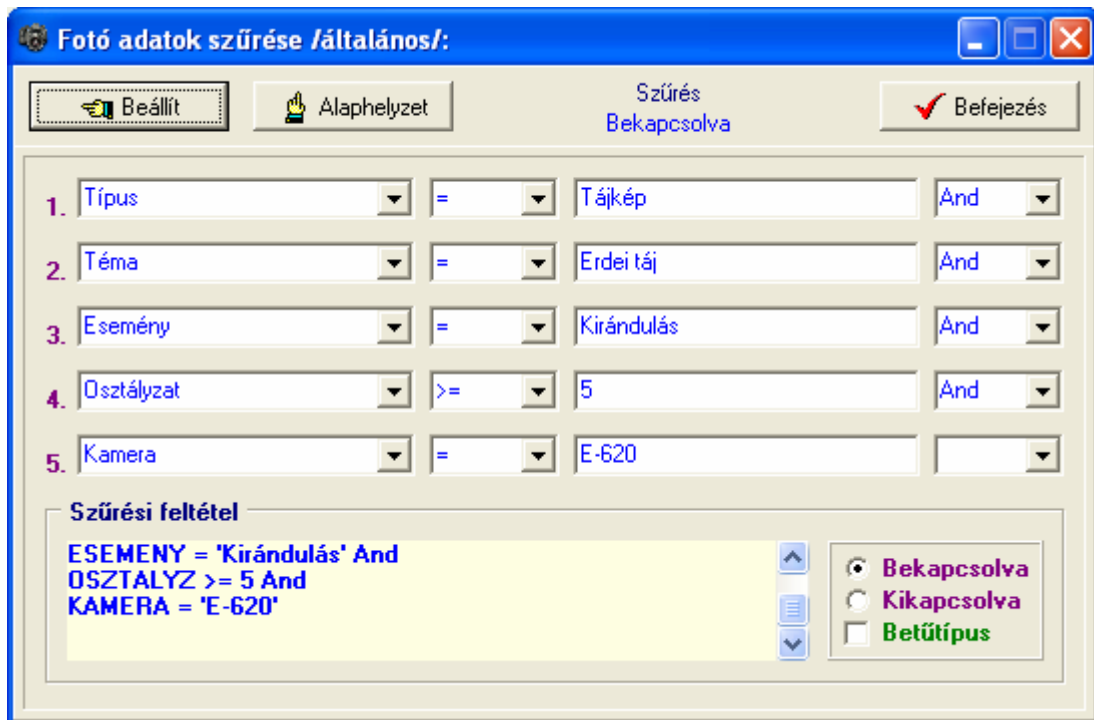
Fotó adatok szűrése /általános/:

Beállít

Alaphelyzet

Szűrés
Bekapcsolva

Befejezés

1. Típus = Tájkép And
2. Téma = Erdei táj And
3. Esemény = Kirándulás And
4. Osztályzat >= 5 And
5. Kamera = E-620

Szűrési feltétel

ESEMENY = 'Kirándulás' And
OSZTALYZ >= 5 And
KAMERA = 'E-620'

Bekapcsolva
Kikapcsolva
Betűtípus